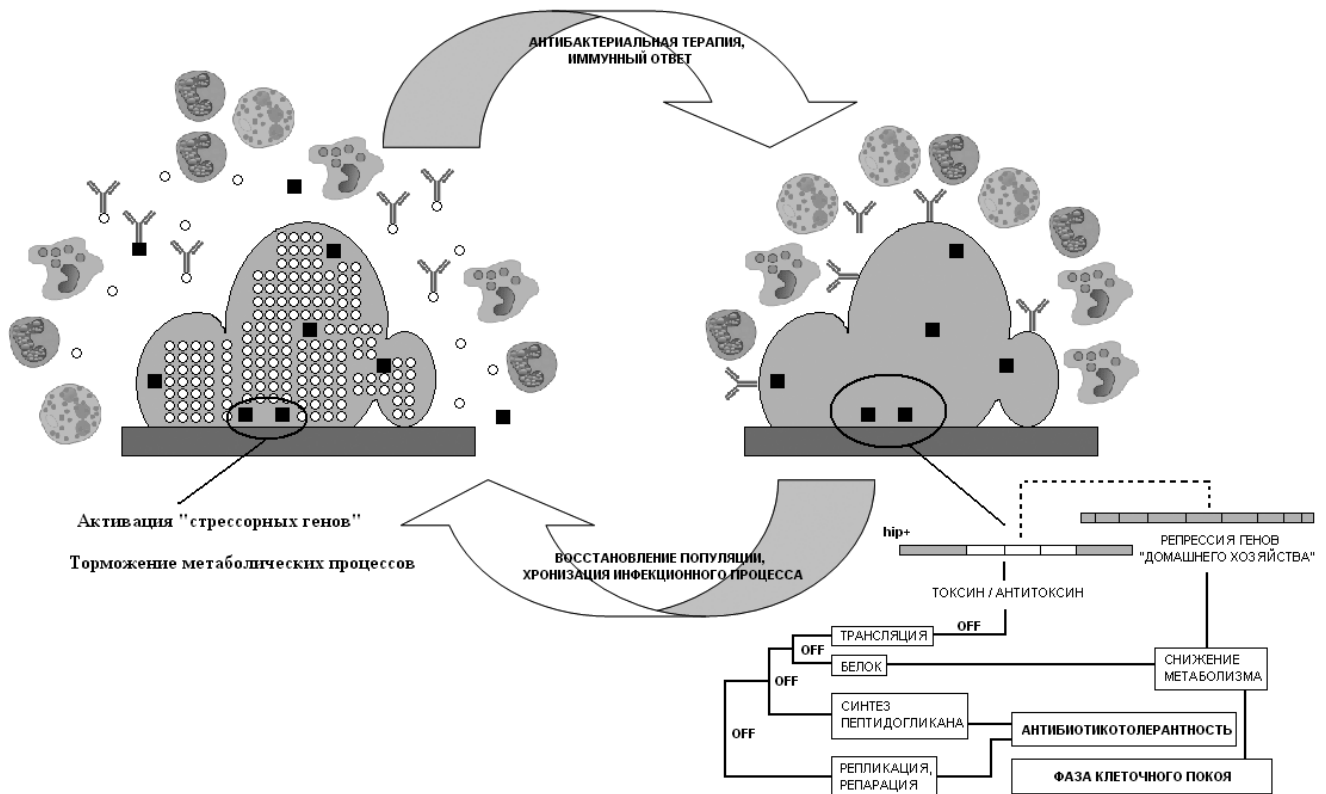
АНТИБАКТЕРИАЛЬНАЯ ТЕРАПИЯ, ИММУННЫЙ ОТВЕТ

Активация "стрессорных генов"

Торможение метаболических процессов

ВОССТАНОВЛЕНИЕ ПОПУЛЯЦИИ, ХРОНИЗАЦИЯ ИНФЕКЦИОННОГО ПРОЦЕССА

hip+

РЕПРЕССИЯ ГЕНОВ "ДОМАШНЕГО ХОЗЯЙСТВА"

ТОКСИН / АНТИТОКСИН

OFF

ТРАНСЛЯЦИЯ

OFF

БЕЛОК

OFF

СНИЖЕНИЕ МЕТАБОЛИЗМА

СИНТЕЗ ПЕПТИДОГЛИКАНА

OFF

АНТИБИОТИКОТОЛЕРАНТНОСТЬ

РЕПЛИКАЦИЯ, РЕПАРАЦИЯ

ФАЗА КЛЕТОЧНОГО ПОКОЯ